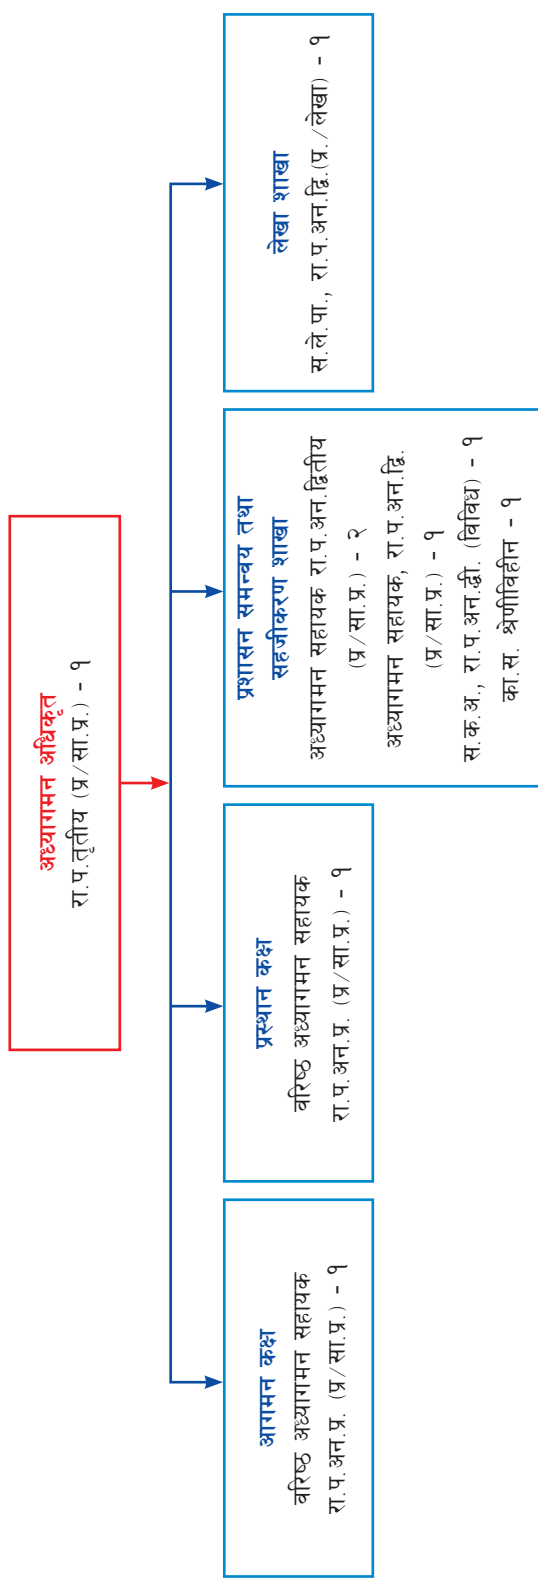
अध्यागमन अधिकृत
रा.प.तृतीय (प्र/सा.प्र.) - १

आगमन कक्ष
वरिष्ठ अध्यागमन सहायक
रा.प.अन.प्र. (प्र/सा.प्र.) - १

प्रस्थान कक्ष
वरिष्ठ अध्यागमन सहायक
रा.प.अन.प्र. (प्र/सा.प्र.) - १

प्रशासन समन्वय तथा सहजीकरण शाखा
अध्यागमन सहायक रा.प.अन.द्वितीय (प्र/सा.प्र.) - २
अध्यागमन सहायक, रा.प.अन.द्वि. (प्र/सा.प्र.) - १
स.क.अ., रा.प.अन.द्वी. (विविध) - १
का.स. श्रेणीविहीन - १

लेखा शाखा
स.ले.पा., रा.प.अन.द्वि.(प्र./लेखा) - १